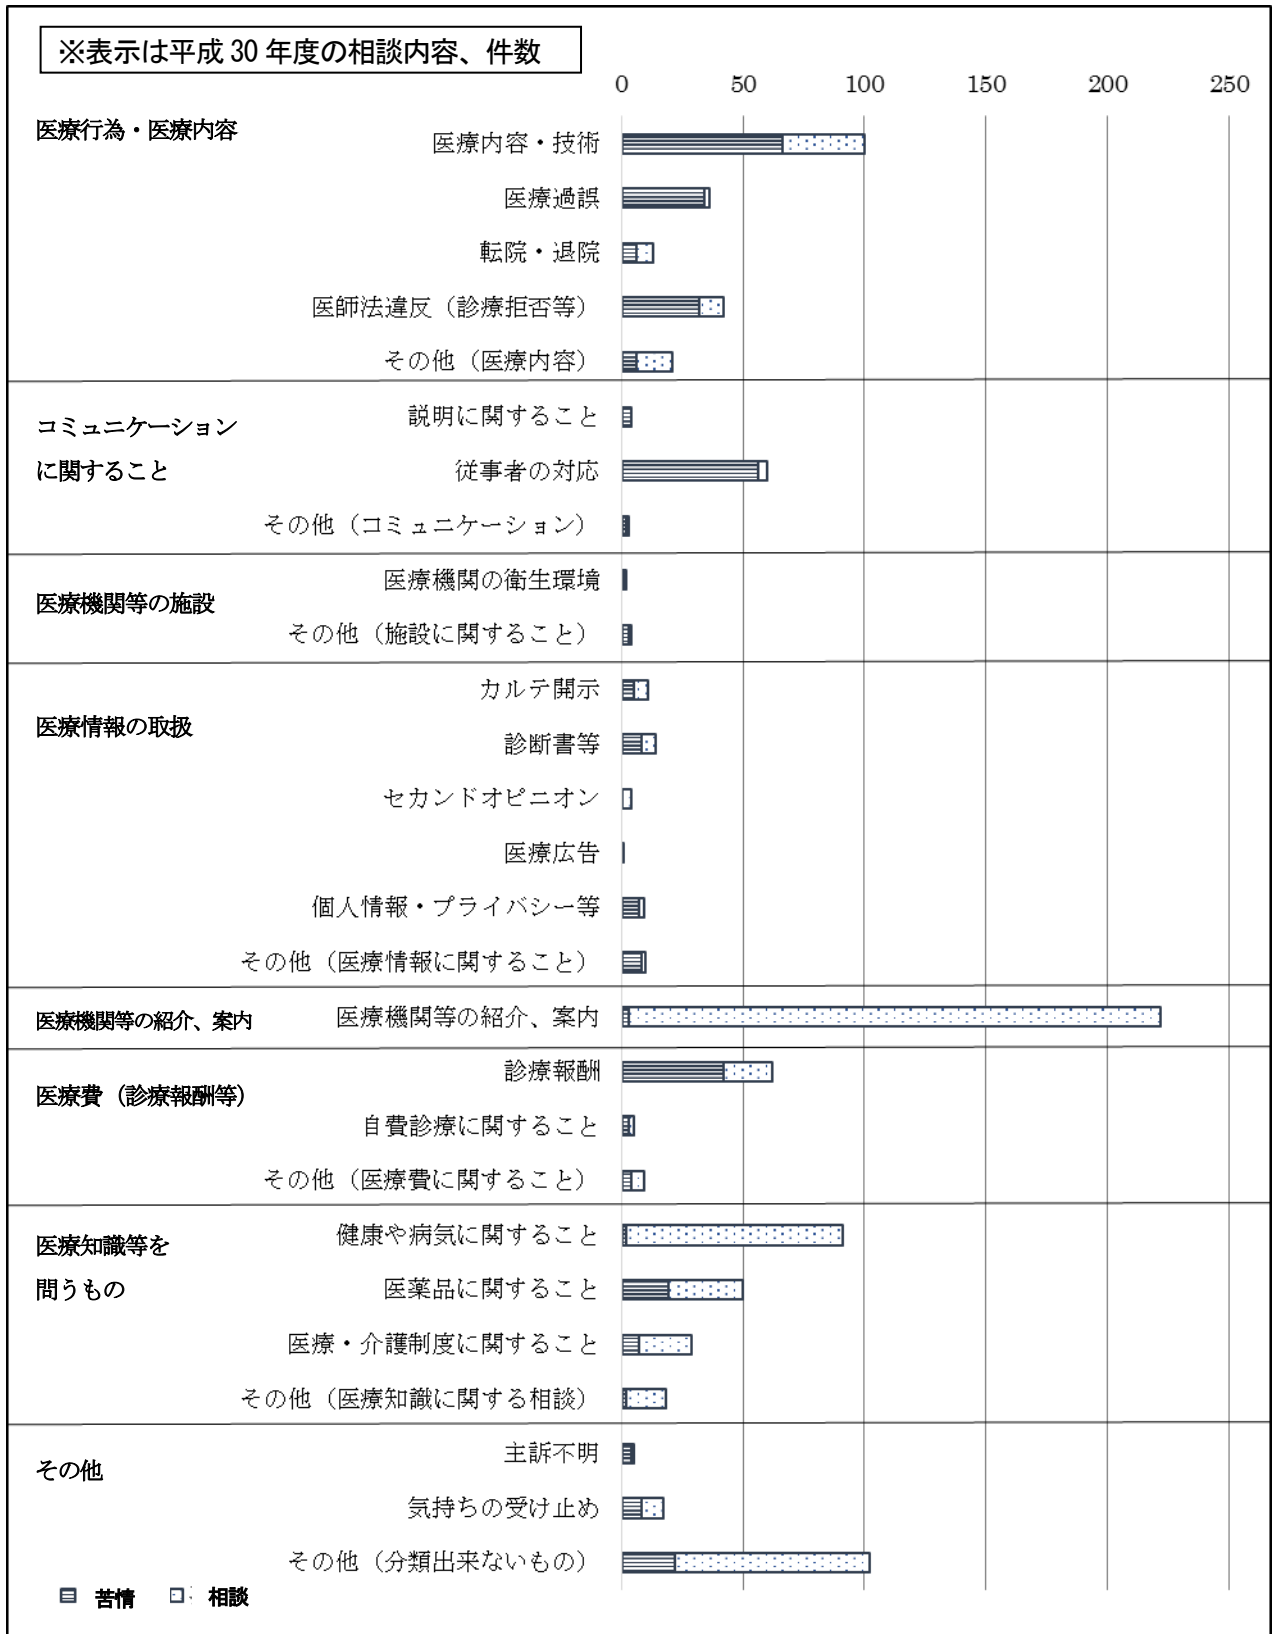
※表示は平成 30 年度の相談内容、件数

0 50 100 150 200 250

医療行為・医療内容
医療内容・技術
医療過誤
転院・退院
医師法違反（診療拒否等）
その他（医療内容）

コミュニケーションに関すること
説明に関すること
従事者の対応
その他（コミュニケーション）

医療機関等の施設
医療機関の衛生環境
その他（施設に関すること）

医療情報の取扱
カルテ開示
診断書等
セカンドオピニオン
医療広告
個人情報・プライバシー等
その他（医療情報に関すること）

医療機関等の紹介、案内
医療機関等の紹介、案内

医療費（診療報酬等）
診療報酬
自費診療に関すること
その他（医療費に関すること）

医療知識等を問うもの
健康や病気に関すること
医薬品に関すること
医療・介護制度に関すること
その他（医療知識に関する相談）

その他
主訴不明
気持ちの受け止め
その他（分類出来ないもの）

苦情 相談